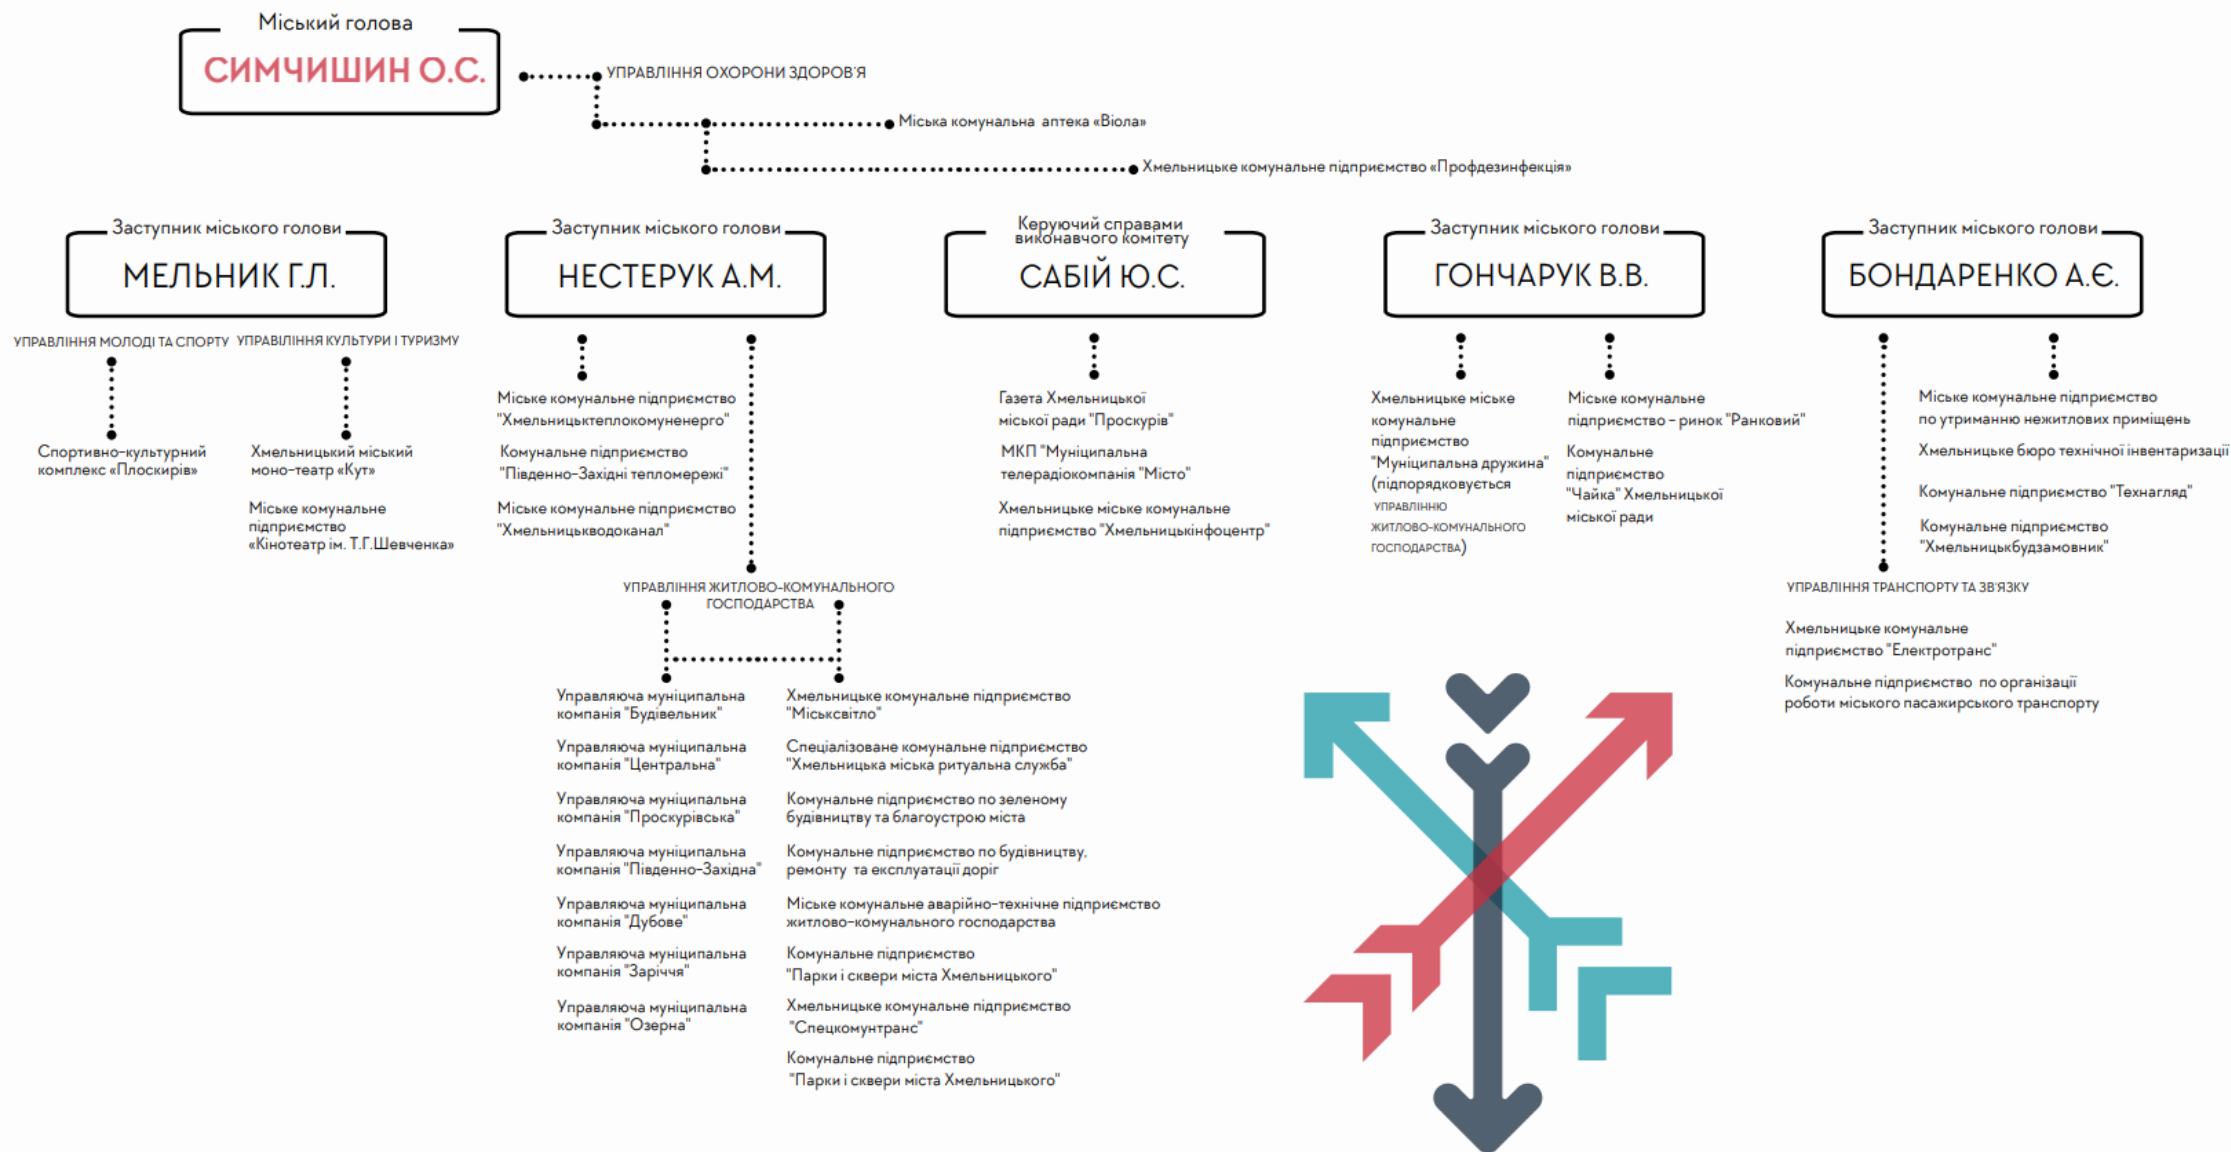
Міський голова
СИМЧИШИН О.С.

УПРАВЛІННЯ ОХОРОНИ ЗДОРОВ'Я
Міська комунальна аптека «Віола»
Хмельницьке комунальне підприємство «Профдезинфекція»

Заступник міського голови
МЕЛЬНИК Г.Л.

УПРАВЛІННЯ МОЛОДІ ТА СПОРТУ
Спортивно-культурний комплекс «Плоскирів»

УПРАВЛІННЯ КУЛЬТУРИ І ТУРИЗМУ
Хмельницький міський моно-театр «Кут»
Міське комунальне підприємство «Кінотеатр ім. Т.Г.Шевченка»

Заступник міського голови
НЕСТЕРУК А.М.

Міське комунальне підприємство "Хмельницьктеплокомуненерго"
Комунальне підприємство "Південно-Західні тепломережі"
Міське комунальне підприємство "Хмельницькводоканал"

УПРАВЛІННЯ ЖИТЛОВО-КОМУНАЛЬНОГО ГОСПОДАРСТВА

Управляюча муніципальна компанія "Будівельник"
Управляюча муніципальна компанія "Центральна"
Управляюча муніципальна компанія "Проскурівська"
Управляюча муніципальна компанія "Південно-Західна"
Управляюча муніципальна компанія "Дубове"
Управляюча муніципальна компанія "Заріччя"
Управляюча муніципальна компанія "Озерна"

Хмельницьке комунальне підприємство "Міськсвітло"
Спеціалізоване комунальне підприємство "Хмельницька міська ритуальна служба"
Комунальне підприємство по зеленому будівництву та благоустрою міста
Комунальне підприємство по будівництву, ремонту та експлуатації доріг
Міське комунальне аварійно-технічне підприємство житлово-комунального господарства
Комунальне підприємство "Парки і сквери міста Хмельницького"
Хмельницьке комунальне підприємство "Спецкомунтранс"
Комунальне підприємство "Парки і сквери міста Хмельницького"

Керуючий справами виконавчого комітету
САБІЙ Ю.С.

Газета Хмельницької міської ради "Проскурів"
МКП "Муніципальна телерадіокомпанія "Місто"
Хмельницьке міське комунальне підприємство "Хмельницькінфоцентр"

Заступник міського голови
ГОНЧАРУК В.В.

Хмельницьке міське комунальне підприємство "Муніципальна дружина" (підпорядковується УПРАВЛІННЮ ЖИТЛОВО-КОМУНАЛЬНОГО ГОСПОДАРСТВА)

Міське комунальне підприємство – ринок "Ранковий"
Комунальне підприємство "Чайка" Хмельницької міської ради

Заступник міського голови
БОНДАРЕНКО А.Є.

Міське комунальне підприємство по утриманню нежитлових приміщень
Хмельницьке бюро технічної інвентаризації
Комунальне підприємство "Технагляд"
Комунальне підприємство "Хмельницькбудзамовник"

УПРАВЛІННЯ ТРАНСПОРТУ ТА ЗВ'ЯЗКУ
Хмельницьке комунальне підприємство "Електротранс"
Комунальне підприємство по організації роботи міського пасажирського транспорту